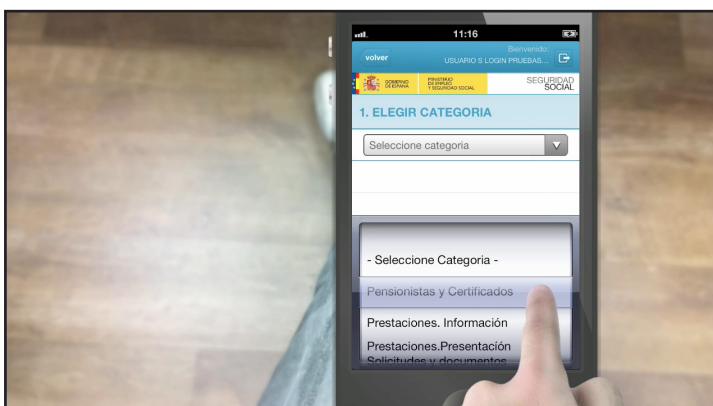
11:16

volver

Bienvenido:
USUARIO S LOGIN PRUEBAS...

GOBIERNO DE ESPAÑA

MINISTERIO DE EMPLEO Y SEGURIDAD SOCIAL

SEGURIDAD SOCIAL

1. ELEGIR CATEGORIA

Seleccione categoria

- Seleccione Categoria -

Pensionistas y Certificados

Prestaciones. Información

Prestaciones.Presentación Solicitudes y documentos